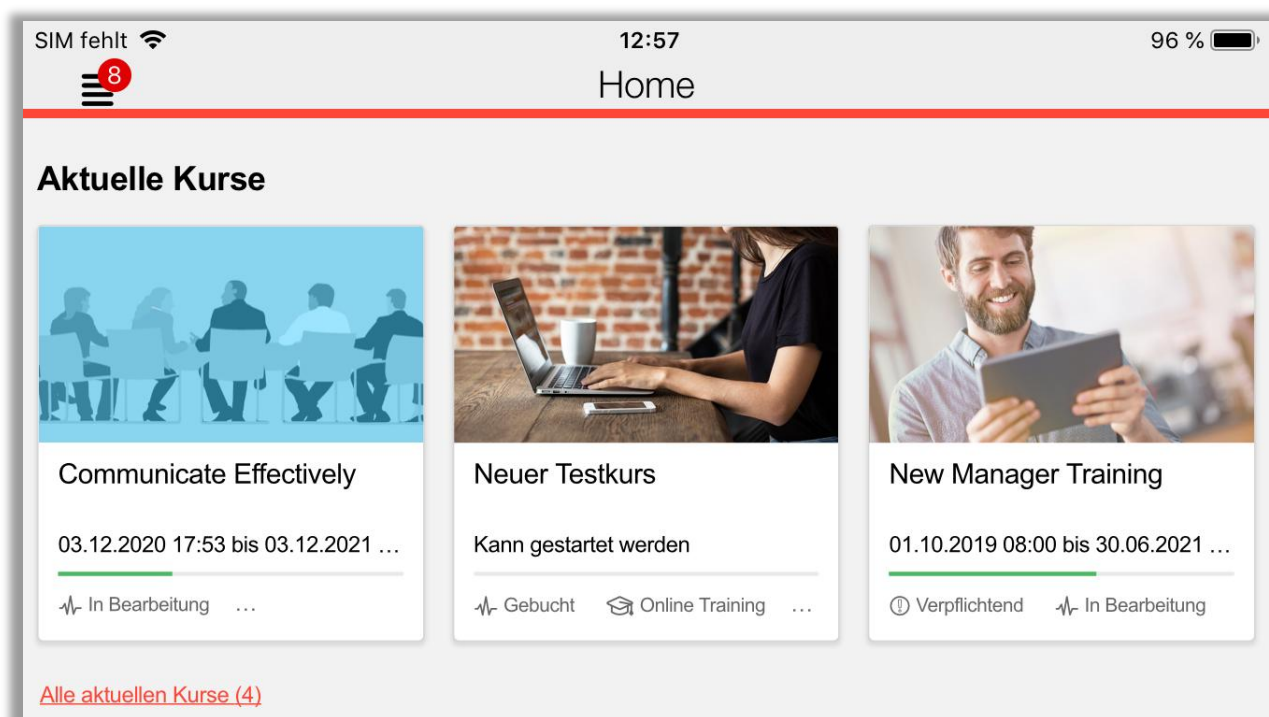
SIM fehlt
12:57
96 %

8
Home

Aktuelle Kurse

Communicate Effectively

03.12.2020 17:53 bis 03.12.2021 …

In Bearbeitung …

Neuer Testkurs

Kann gestartet werden

Gebucht Online Training …

New Manager Training

01.10.2019 08:00 bis 30.06.2021 …

Verpflichtend In Bearbeitung

Alle aktuellen Kurse (4)